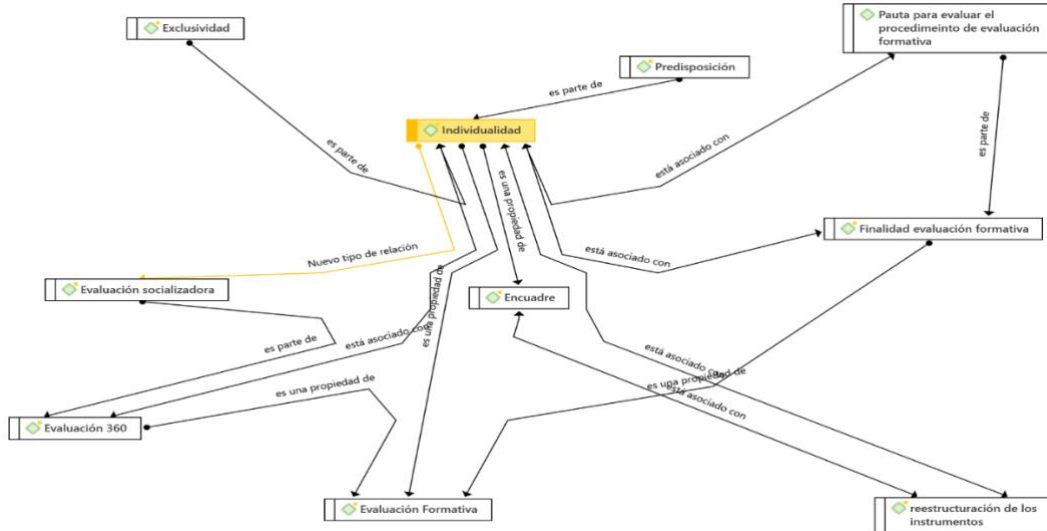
Exclusividad

Pauta para evaluar el procedimeinto de evaluación formativa

Predisposición

es parte de

Individualidad

es parte de

está asociado con

es parte de

es una propiedad de

Finalidad evaluación formativa

está asociado con

Nuevo tipo de relación

Evaluación socializadora

es una propiedad de

Encuadre

es parte de

está asociado con

está asociado con

es una propiedad de

está asociado con

es una propiedad de

Evaluación 360

Evaluación Formativa

reestructuración de los instrumentos